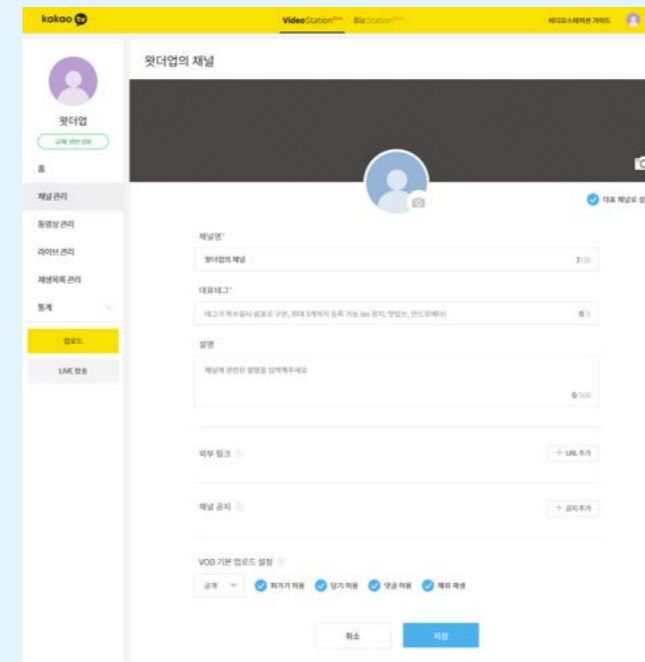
kakao tv
VideoStation BizStation
비디오스테이션 가이드

왓더업
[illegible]
홈
채널 관리
동영상 관리
라이브 관리
재생목록 관리
통계
업로드
LIVE 방송

왓더업의 채널

대표 채널로 설정

채널명*
왓더업의 채널
7/20

대표태그*
태그 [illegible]
0/5

설명
채널에 관련한 설명을 입력해주세요
0/500

외부 링크
+ URL 추가

채널 공지
+ 공지추가

VOD 기본 업로드 설정
공개
퍼가기 허용
담기 허용
댓글 허용
해외 재생

취소
저장